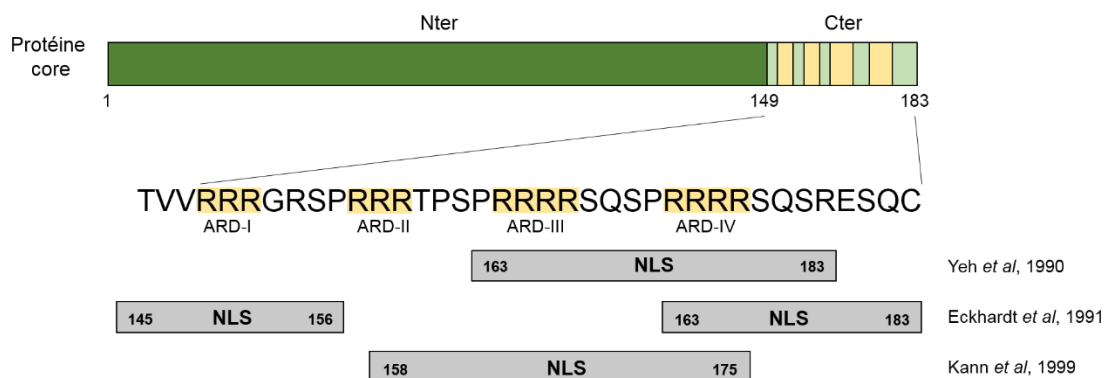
Protéine core

Nter

Cter

1

149

183

TVVRRRGRSPRRRTPSPRRRRSQSPRRRRSQSRESQC

ARD-I

ARD-II

ARD-III

ARD-IV

163 NLS 183

Yeh *et al*, 1990

145 NLS 156

163 NLS 183

Eckhardt *et al*, 1991

158 NLS 175

Kann *et al*, 1999